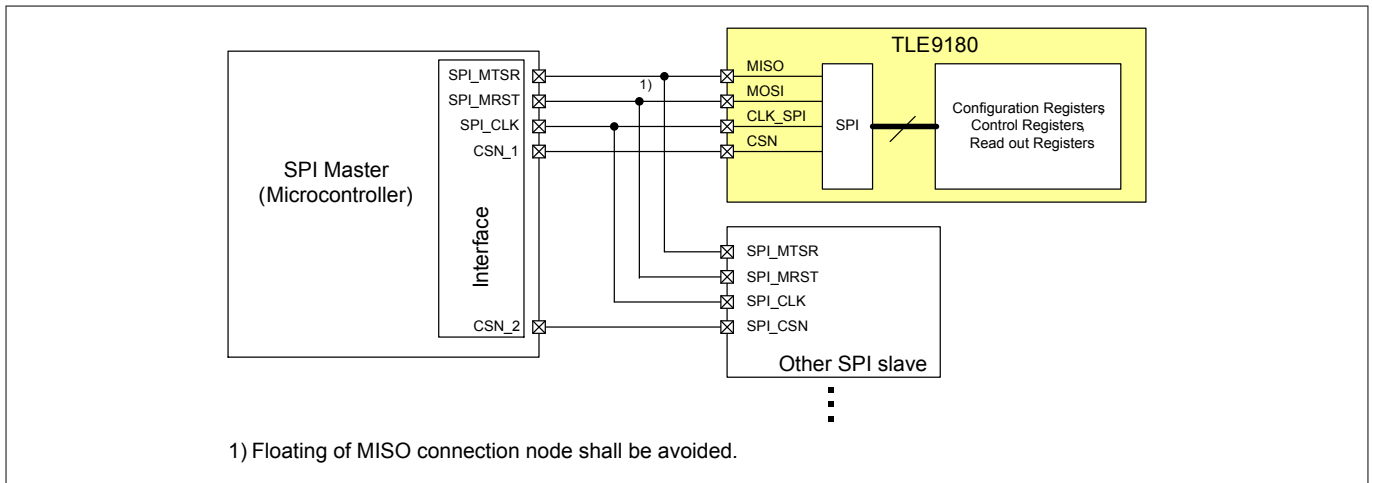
TLE9180

SPI_MTSR
SPI_MRST
SPI_CLK
CSN_1

1)

MISO
MOSI
CLK_SPI
CSN

SPI

Configuration Registers
Control Registers
Read out Registers

SPI Master
(Microcontroller)

Interface

CSN_2

SPI_MTSR
SPI_MRST
SPI_CLK
SPI_CSN

Other SPI slave

1) Floating of MISO connection node shall be avoided.